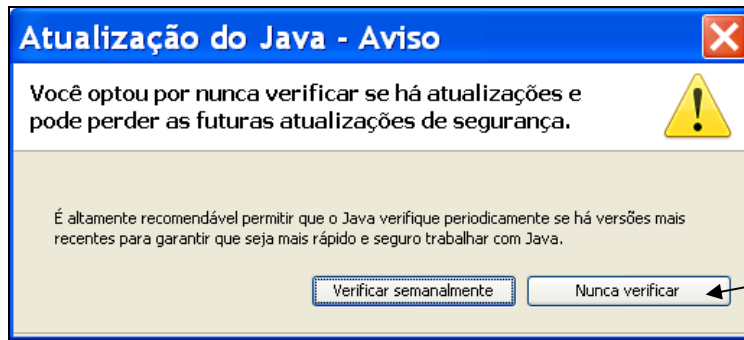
Atualização do Java - Aviso

Você optou por nunca verificar se há atualizações e pode perder as futuras atualizações de segurança.

É altamente recomendável permitir que o Java verifique periodicamente se há versões mais recentes para garantir que seja mais rápido e seguro trabalhar com Java.

Verificar semanalmente

Nunca verificar